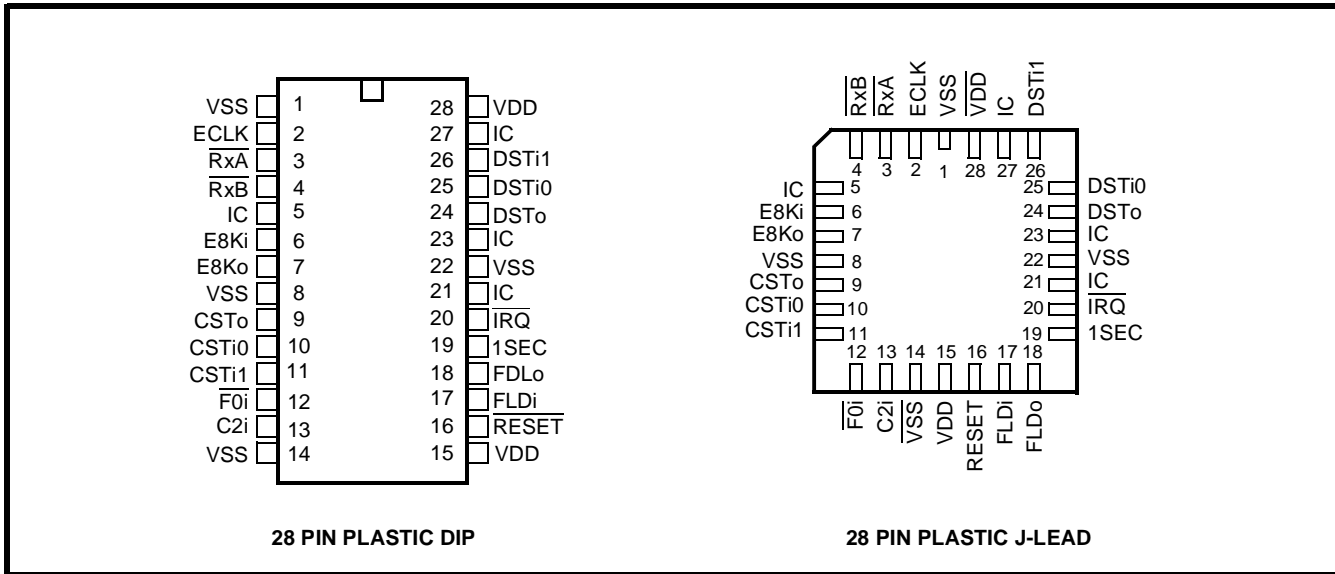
VSS 1
ECLK 2
$\overline{\text{RxA}}$ 3
$\overline{\text{RxB}}$ 4
IC 5
E8Ki 6
E8Ko 7
VSS 8
CSTo 9
CSTi0 10
CSTi1 11
$\overline{\text{F0i}}$ 12
C2i 13
VSS 14

28 VDD
27 IC
26 DSTi1
25 DSTi0
24 DSTo
23 IC
22 VSS
21 IC
20 $\overline{\text{IRQ}}$
19 1SEC
18 FDLo
17 FLDi
16 $\overline{\text{RESET}}$
15 VDD

28 PIN PLASTIC DIP

$\overline{\text{RxB}}$ $\overline{\text{RxA}}$ ECLK VSS $\overline{\text{VDD}}$ IC DSTi1
4 3 2 1 28 27 26

IC 5
E8Ki 6
E8Ko 7
VSS 8
CSTo 9
CSTi0 10
CSTi1 11

25 DSTi0
24 DSTo
23 IC
22 VSS
21 IC
20 $\overline{\text{IRQ}}$
19 1SEC

12 13 14 15 16 17 18
$\overline{\text{F0i}}$ C2i $\overline{\text{VSS}}$ VDD RESET FLDi FLDo

28 PIN PLASTIC J-LEAD